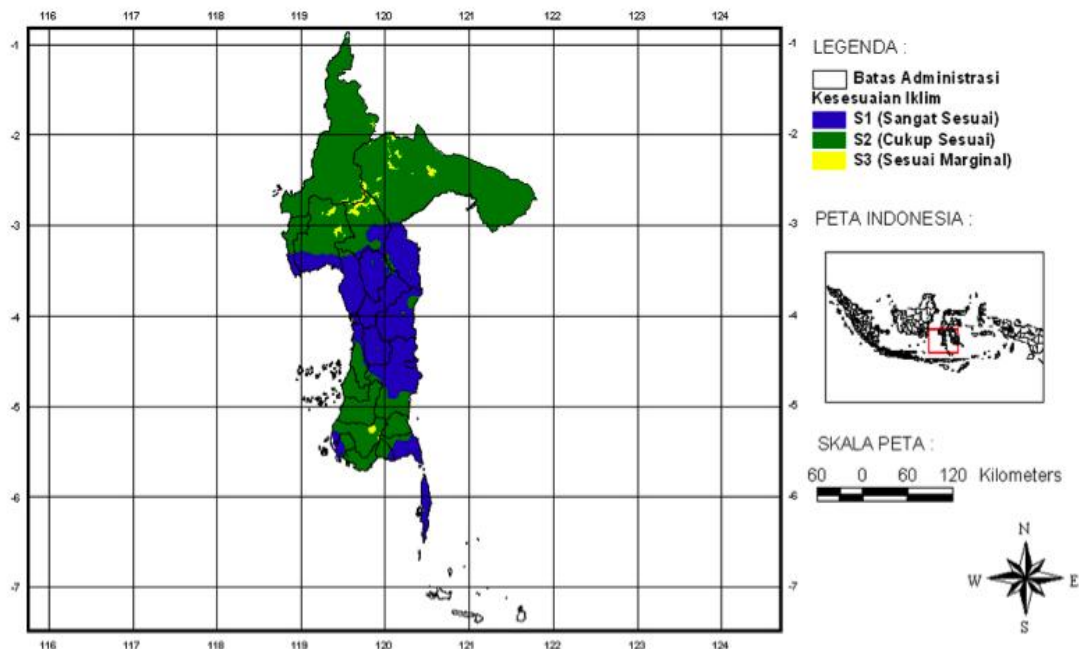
116 117 118 119 120 121 122 123 124

-1
-2
-3
-4
-5
-6
-7

-1
-2
-3
-4
-5
-6
-7

116 117 118 119 120 121 122 123 124

LEGENDA :

Batas Administrasi

Kesesuaian Iklim

S1 (Sangat Sesuai)

S2 (Cukup Sesuai)

S3 (Sesuai Marginal)

PETA INDONESIA :

SKALA PETA :

60 0 60 120 Kilometers

N
W E
S